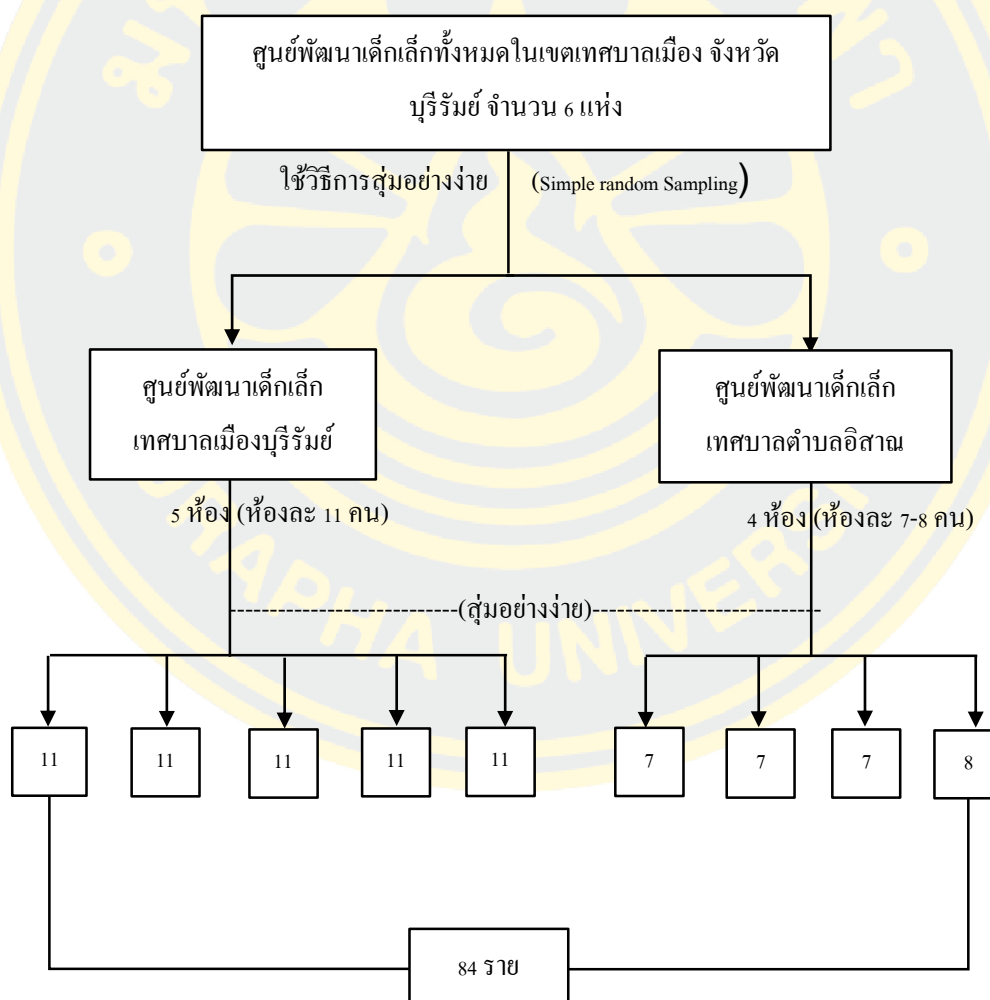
ศูนย์พัฒนาเด็กเล็กทั้งหมดในเขตเทศบาลเมือง จังหวัดบุรีรัมย์ จำนวน 6 แห่ง

ใช้วิธีการสุ่มอย่างง่าย (Simple random Sampling)

ศูนย์พัฒนาเด็กเล็ก เทศบาลเมืองบุรีรัมย์

ศูนย์พัฒนาเด็กเล็ก เทศบาลตำบลอิสาณ

5 ห้อง (ห้องละ 11 คน)

4 ห้อง (ห้องละ 7-8 คน)

---------------------------(สุ่มอย่างง่าย)---------------------------

11

11

11

11

11

7

7

7

8

84 ราย